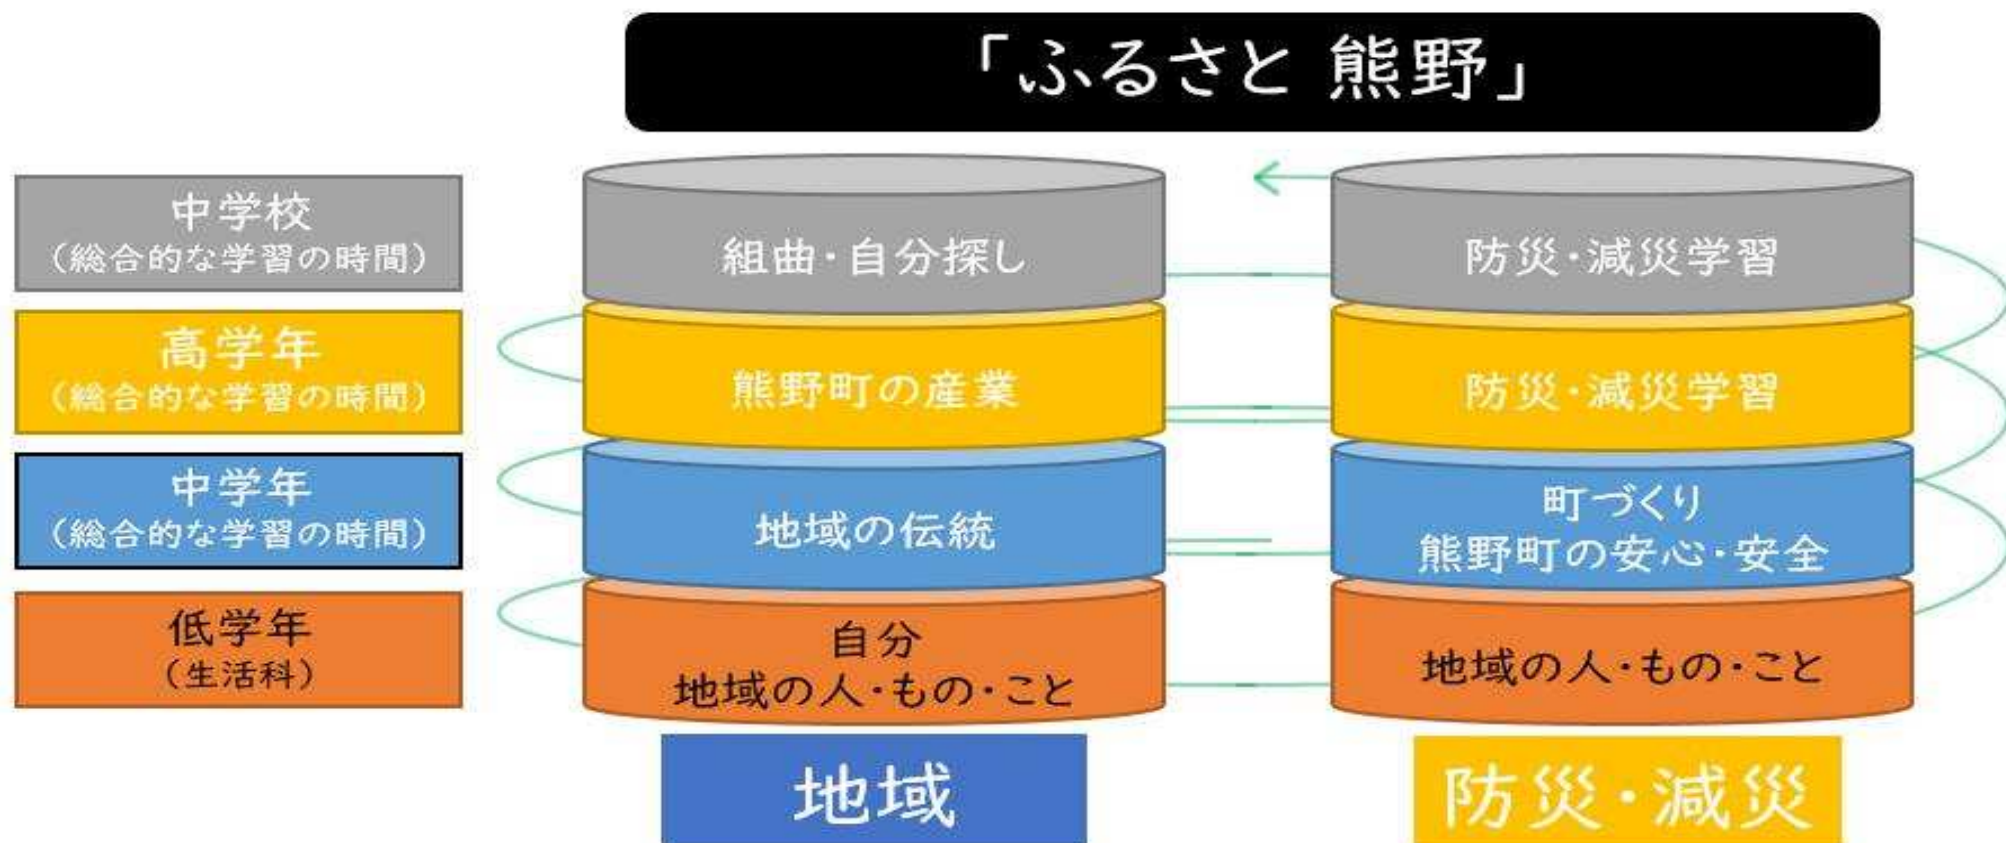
「ふるさと 熊野」

中学校
（総合的な学習の時間）

高学年
（総合的な学習の時間）

中学年
（総合的な学習の時間）

低学年
（生活科）

組曲・自分探し

熊野町の産業

地域の伝統

自分
地域の人・もの・こと

地域

防災・減災学習

防災・減災学習

町づくり
熊野町の安心・安全

地域の人・もの・こと

防災・減災